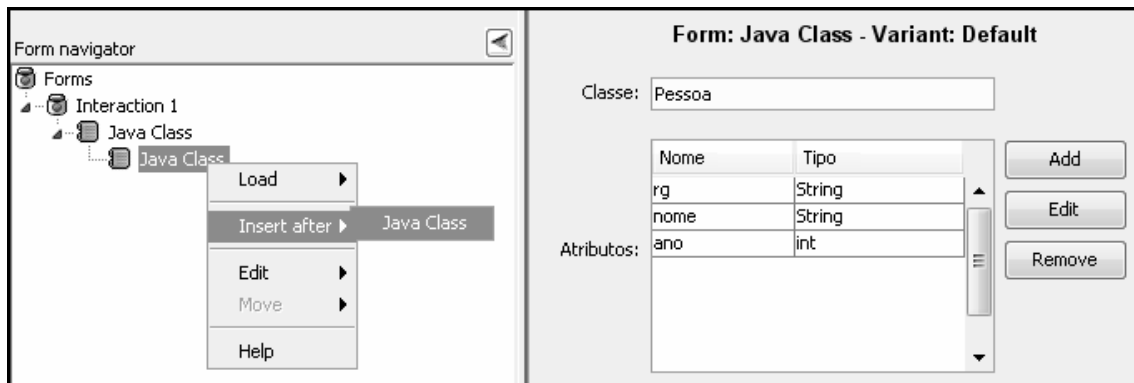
Form navigator

Forms
Interaction 1
Java Class
Java Class

Load
Insert after
Java Class
Edit
Move
Help

Form: Java Class - Variant: Default

Classe: Pessoa

Atributos:

| Nome | Tipo |
|---|---|
| rg | String |
| nome | String |
| ano | int |

Add
Edit
Remove